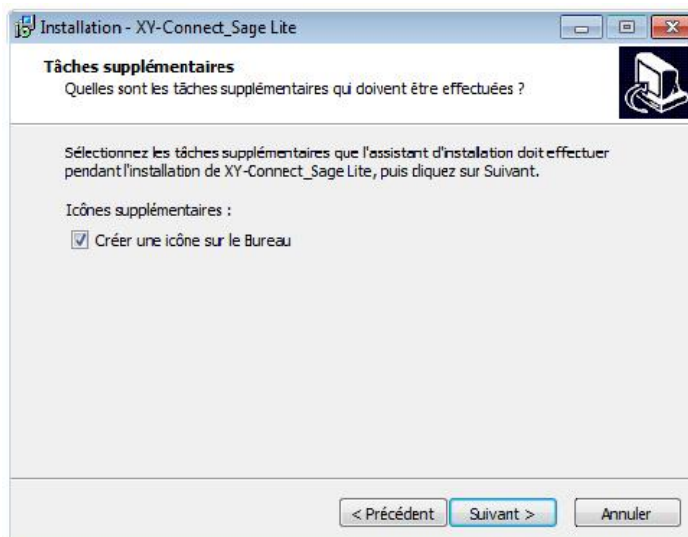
Installation - XY-Connect_Sage Lite

Tâches supplémentaires
Quelles sont les tâches supplémentaires qui doivent être effectuées ?

Sélectionnez les tâches supplémentaires que l'assistant d'installation doit effectuer pendant l'installation de XY-Connect_Sage Lite, puis cliquez sur Suivant.

Icônes supplémentaires :

Créer une icône sur le Bureau

< Précédent   Suivant >   Annuler